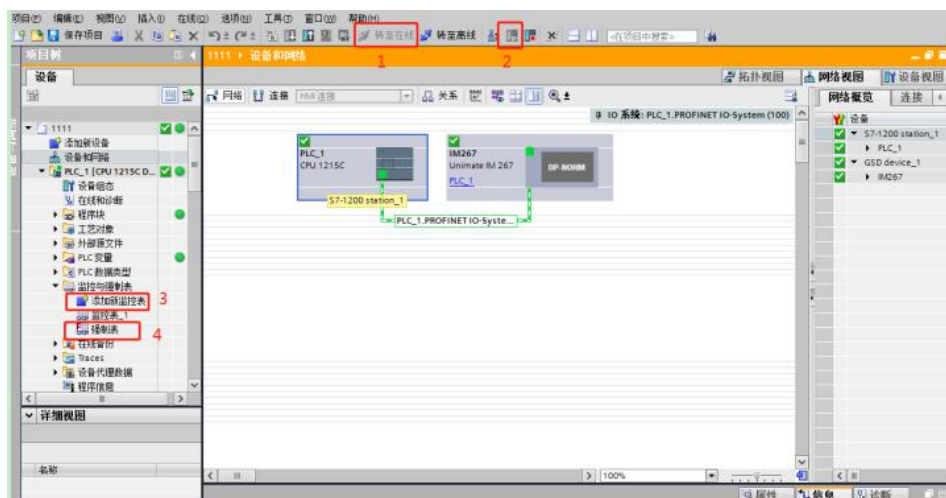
项目(P) 编辑(E) 视图(V) 插入(I) 在线(O) 选项(N) 工具(T) 窗口(W) 帮助(H)
保存项目 转至在线 转至离线 <在项目中搜索>
1 2

项目树
设备
1111 ▸ 设备和网络
拓扑视图 网络视图 设备视图
网络 连接 HMI连接 关系
IO 系统: PLC_1.PROFINET IO-System (100)
网络概览 连接

1111
添加新设备
设备和网络
PLC_1 [CPU 1215C D...
设备组态
在线和诊断
程序块
工艺对象
外部源文件
PLC 变量
PLC 数据类型
监控与强制表
添加新监控表 3
监控表_1
强制表 4
在线备份
Traces
设备代理数据
程序信息

详细视图
名称

PLC_1
CPU 1215C
IM267
Unimate IM 267
PLC_1
DP-NORM
S7-1200 station_1
PLC_1.PROFINET IO-Syste...

设备
S7-1200 station_1
PLC_1
GSD device_1
IM267

100%
属性 信息 诊断